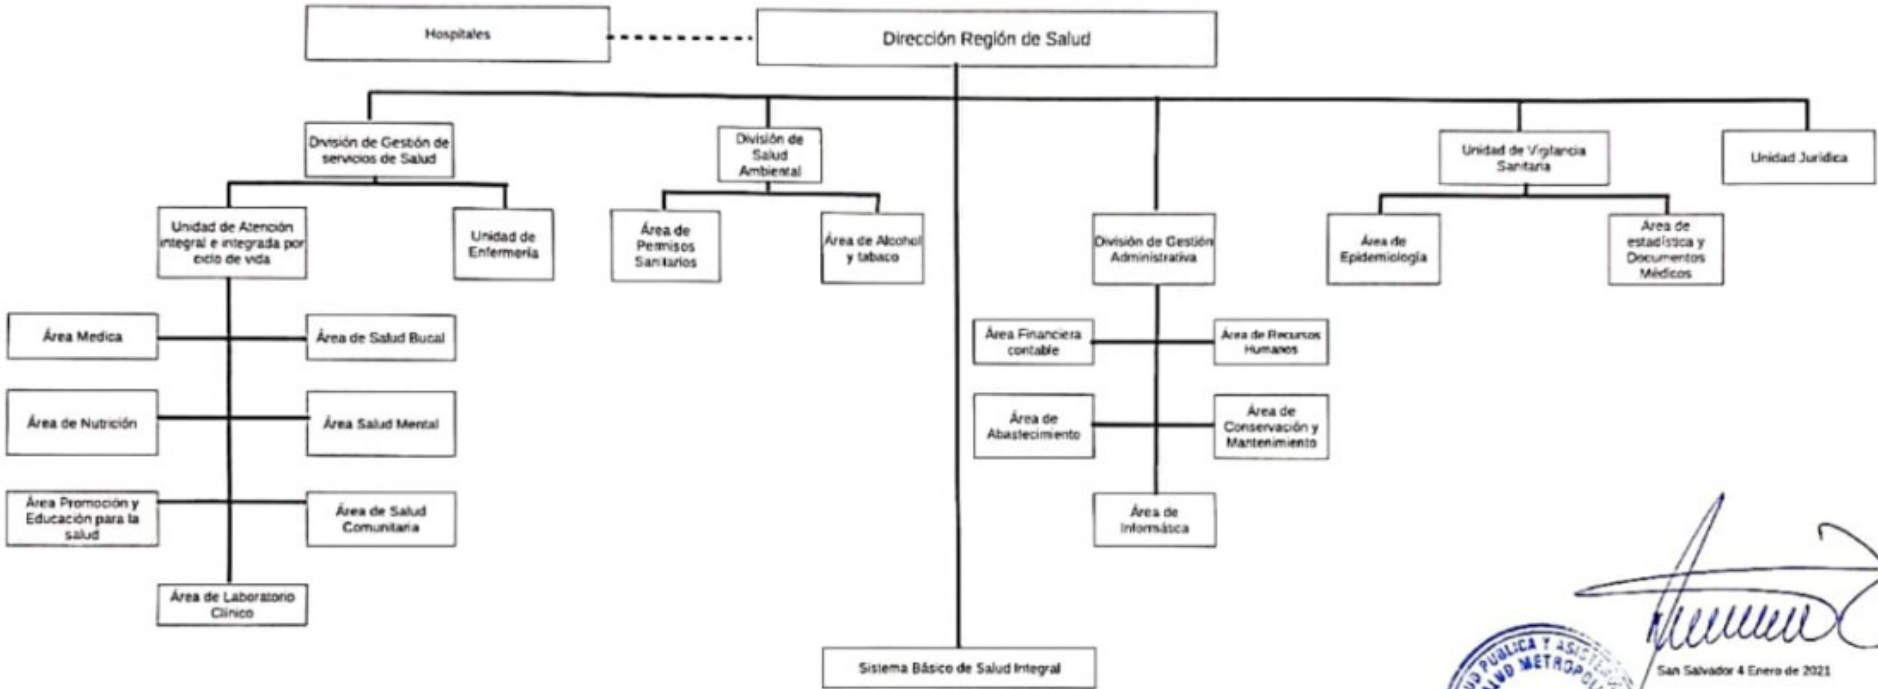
Hospitales

Dirección Región de Salud

División de Gestión de servicios de Salud

División de Salud Ambiental

Unidad de Vigilancia Sanitaria

Unidad Jurídica

Unidad de Atención integral e integrada por ciclo de vida

Unidad de Enfermería

Área de Permisos Sanitarios

Área de Alcohol y tabaco

División de Gestión Administrativa

Área de Epidemiología

Área de estadística y Documentos Médicos

Área Medica

Área de Salud Bucal

Área de Nutrición

Área Salud Mental

Área Promoción y Educación para la salud

Área de Salud Comunitaria

Área de Laboratorio Clínico

Área Financiera contable

Área de Recursos Humanos

Área de Abastecimiento

Área de Conservación y Mantenimiento

Área de Informática

Sistema Básico de Salud Integral

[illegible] PUBLICA Y ASIS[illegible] SALUD METROPO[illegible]

San Salvador 4 Enero de 2021